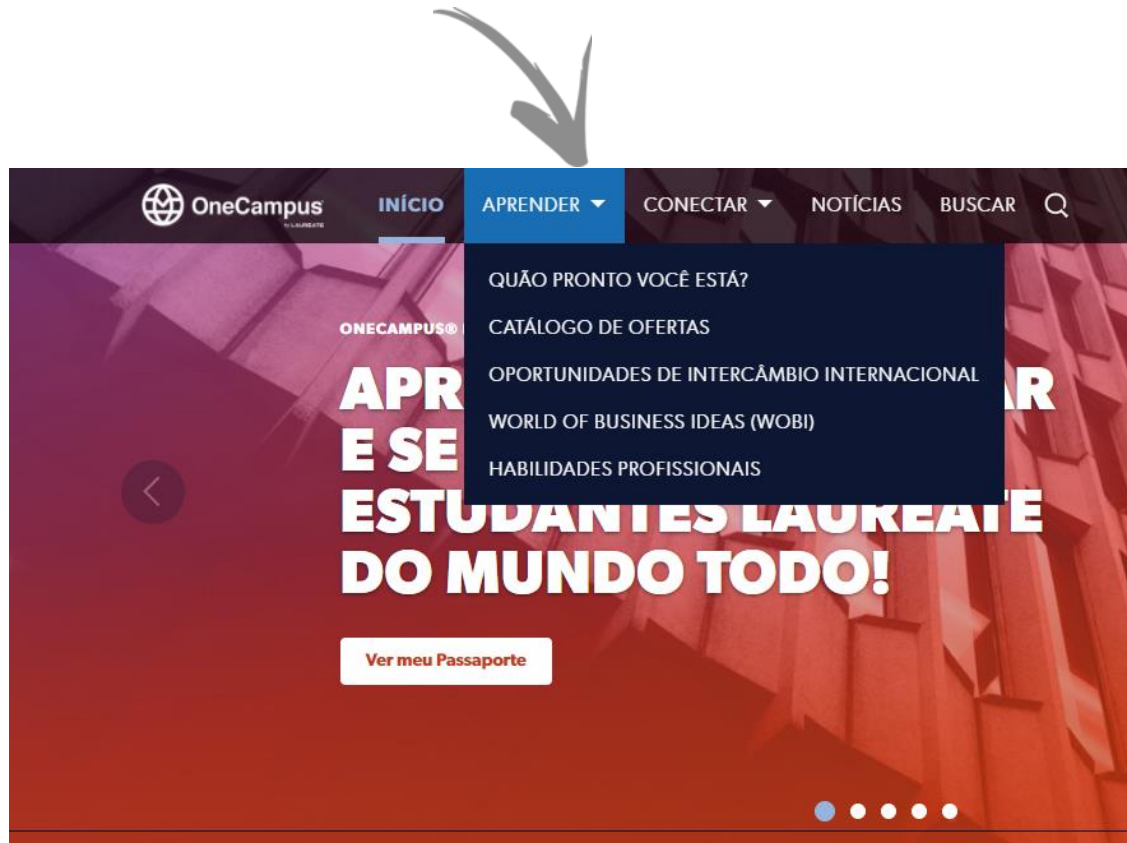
OneCampus by LAUREATE

INÍCIO APRENDER CONECTAR NOTÍCIAS BUSCAR

QUÃO PRONTO VOCÊ ESTÁ?
CATÁLOGO DE OFERTAS
OPORTUNIDADES DE INTERCÂMBIO INTERNACIONAL
WORLD OF BUSINESS IDEAS (WOBI)
HABILIDADES PROFISSIONAIS

ONECAMPUS® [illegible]

APR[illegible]AR E SE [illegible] ESTUDANTES LAUREATE DO MUNDO TODO!

Ver meu Passaporte